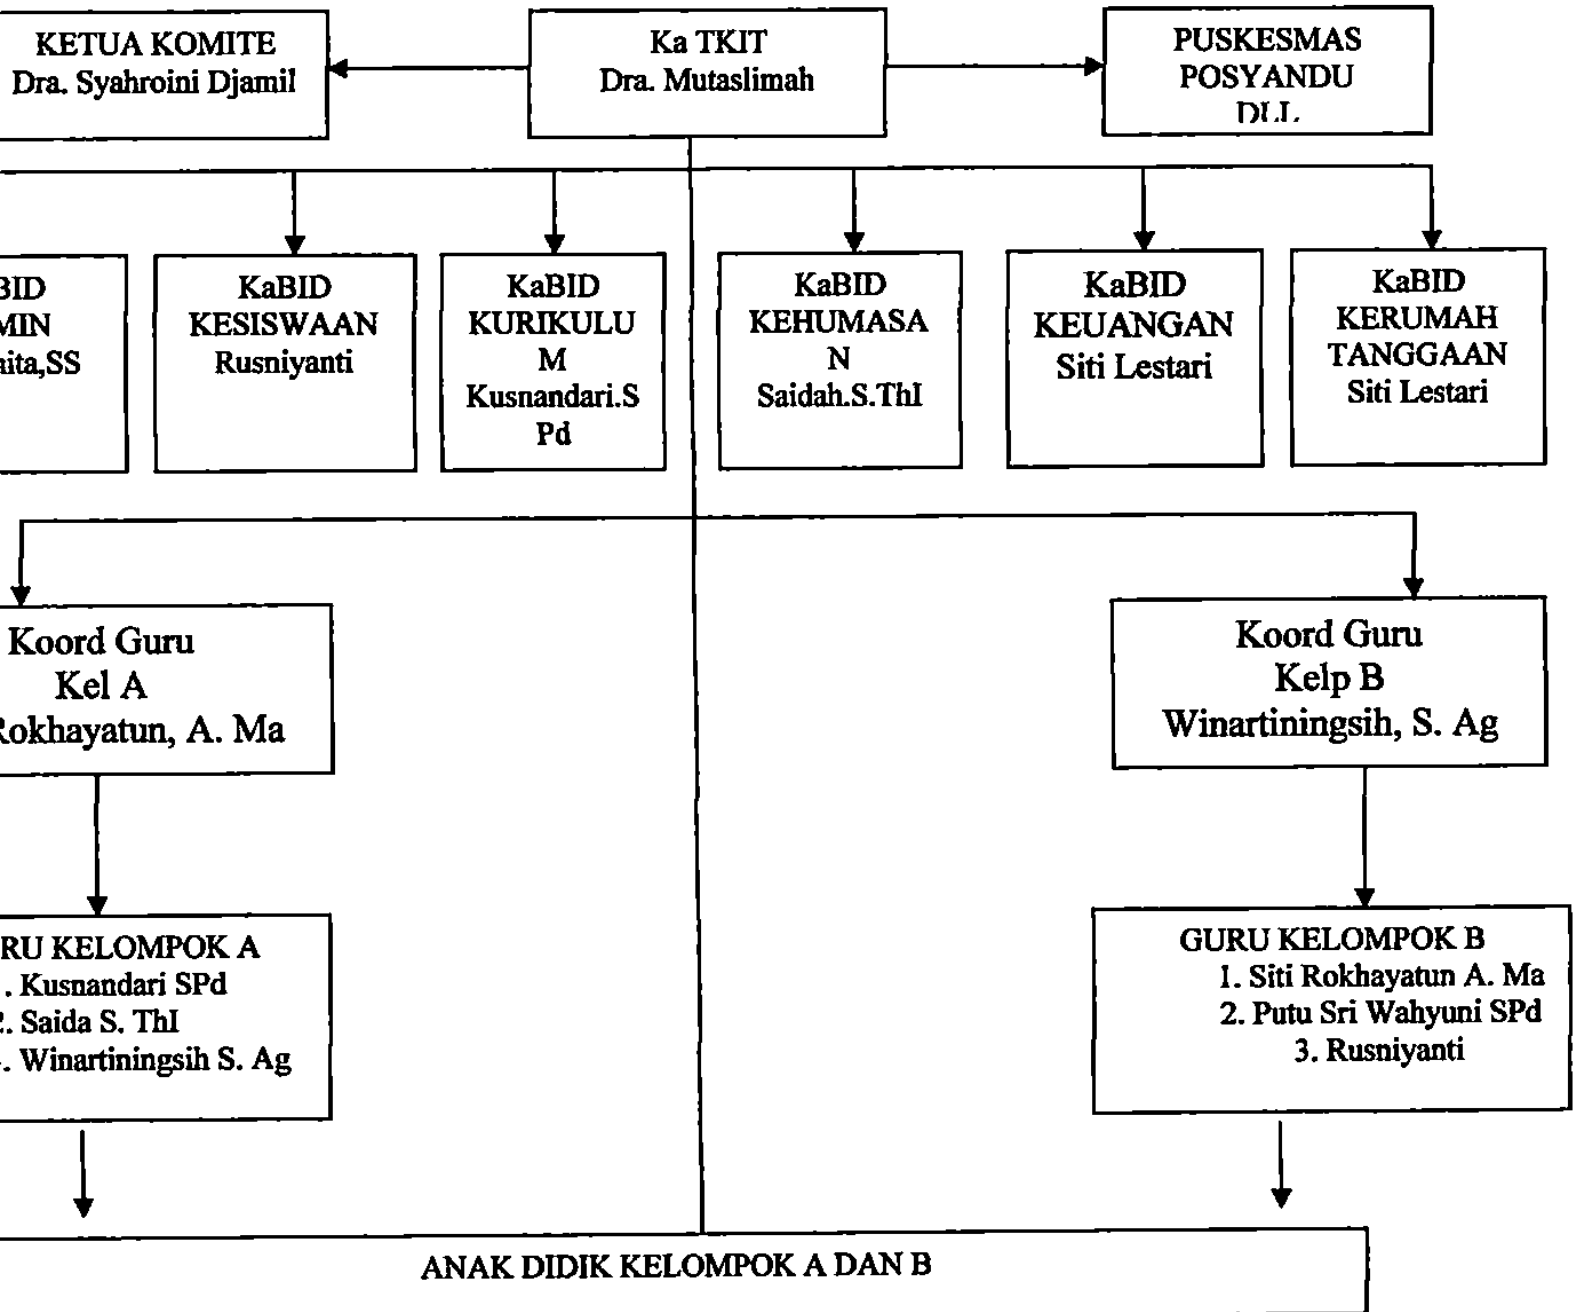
KETUA KOMITE
Dra. Syahroini Djamil

Ka TKIT
Dra. Mutaslimah

PUSKESMAS
POSYANDU
DLL

BID
MIN
aita,SS

KaBID
KESISWAAN
Rusniyanti

KaBID
KURIKULUM
Kusnandari.SPd

KaBID
KEHUMASAN
Saidah.S.ThI

KaBID
KEUANGAN
Siti Lestari

KaBID
KERUMAH TANGGAAN
Siti Lestari

Koord Guru
Kel A
Rokhayatun, A. Ma

Koord Guru
Kelp B
Winartiningsih, S. Ag

RU KELOMPOK A
. Kusnandari SPd
2. Saida S. ThI
. Winartiningsih S. Ag

GURU KELOMPOK B
1. Siti Rokhayatun A. Ma
2. Putu Sri Wahyuni SPd
3. Rusniyanti

ANAK DIDIK KELOMPOK A DAN B